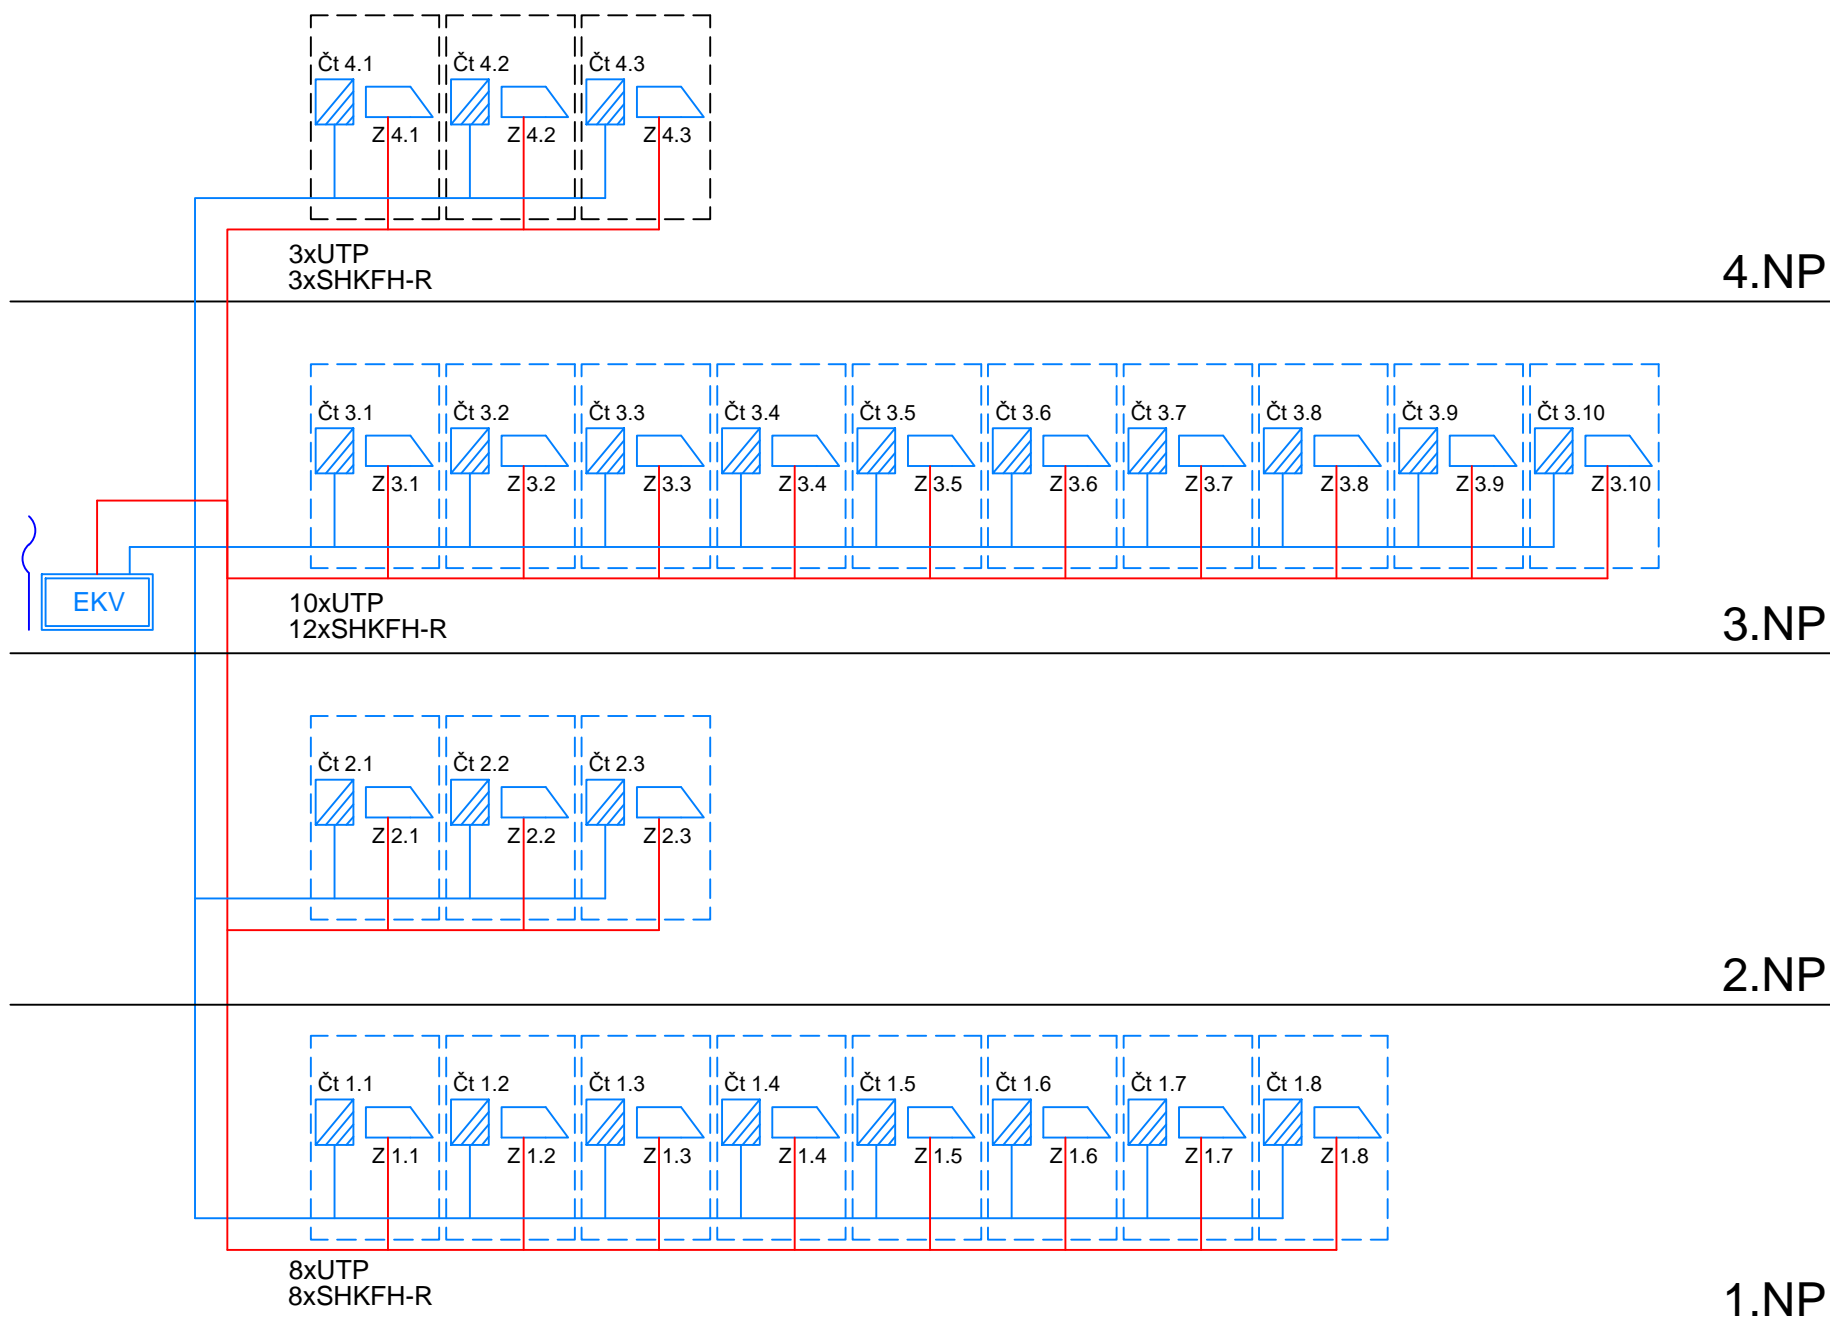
Čt 4.1
Z 4.1
Čt 4.2
Z 4.2
Čt 4.3
Z 4.3

3xUTP
3xSHKFH-R

4.NP

Čt 3.1
Z 3.1
Čt 3.2
Z 3.2
Čt 3.3
Z 3.3
Čt 3.4
Z 3.4
Čt 3.5
Z 3.5
Čt 3.6
Z 3.6
Čt 3.7
Z 3.7
Čt 3.8
Z 3.8
Čt 3.9
Z 3.9
Čt 3.10
Z 3.10

EKV

10xUTP
12xSHKFH-R

3.NP

Čt 2.1
Z 2.1
Čt 2.2
Z 2.2
Čt 2.3
Z 2.3

2.NP

Čt 1.1
Z 1.1
Čt 1.2
Z 1.2
Čt 1.3
Z 1.3
Čt 1.4
Z 1.4
Čt 1.5
Z 1.5
Čt 1.6
Z 1.6
Čt 1.7
Z 1.7
Čt 1.8
Z 1.8

8xUTP
8xSHKFH-R

1.NP